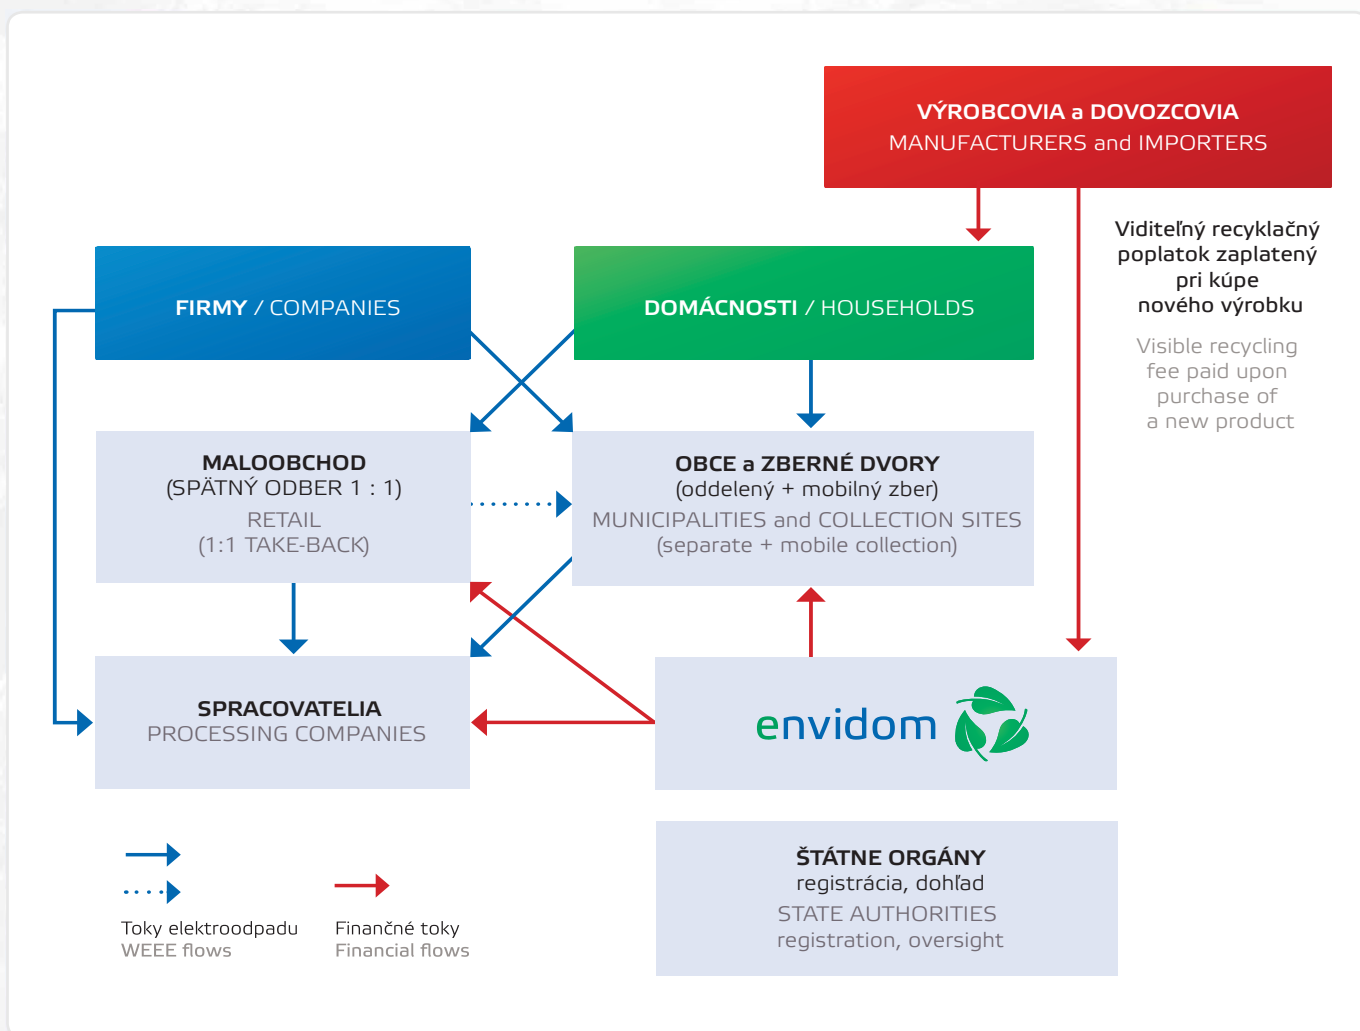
VÝROBCOVIA a DOVOZCOVIA
MANUFACTURERS and IMPORTERS

Viditeľný recyklačný poplatok zaplatený pri kúpe nového výrobku

Visible recycling fee paid upon purchase of a new product

FIRMY / COMPANIES

DOMÁCNOSTI / HOUSEHOLDS

MALOOBCHOD
(SPÄTNÝ ODBER 1 : 1)
RETAIL
(1:1 TAKE-BACK)

OBCE a ZBERNÉ DVORY
(oddelený + mobilný zber)
MUNICIPALITIES and COLLECTION SITES
(separate + mobile collection)

SPRACOVATELIA
PROCESSING COMPANIES

envidom

ŠTÁTNE ORGÁNY
registrácia, dohľad
STATE AUTHORITIES
registration, oversight

Toky elektroodpadu
WEEE flows

Finančné toky
Financial flows